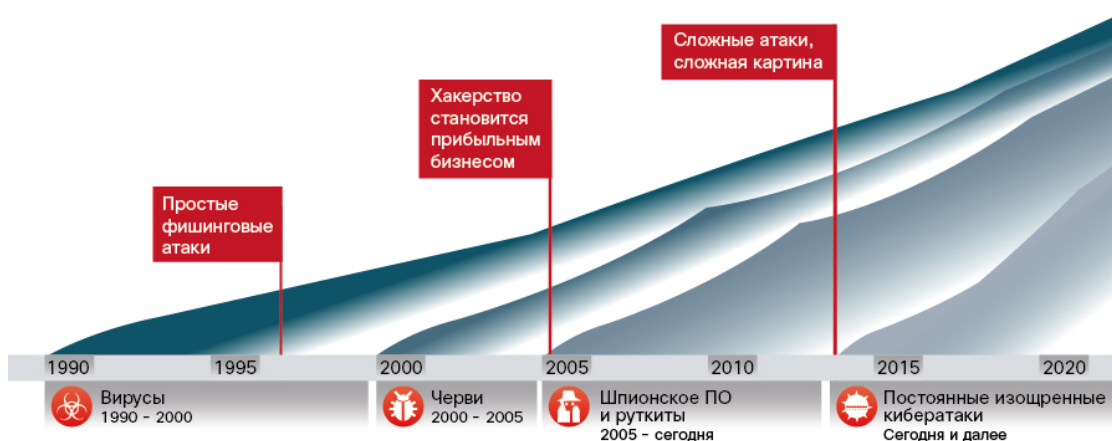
Сложные атаки, сложная картина

Хакерство становится прибыльным бизнесом

Простые фишинговые атаки

1990
1995
2000
2005
2010
2015
2020

Вирусы
1990 - 2000

Черви
2000 - 2005

Шпионское ПО и руткиты
2005 - сегодня

Постоянные изощренные кибератаки
Сегодня и далее